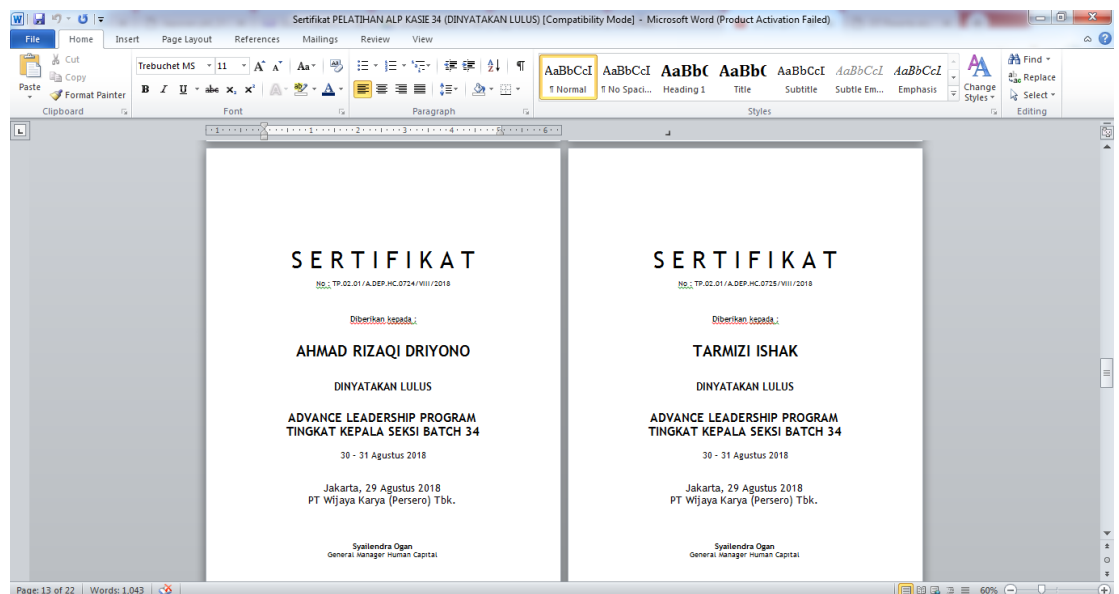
Sertifikat PELATIHAN ALP KASIE 34 (DINYATAKAN LULUS) [Compatibility Mode] - Microsoft Word (Product Activation Failed)

File Home Insert Page Layout References Mailings Review View

Cut
Copy
Paste
Format Painter
Clipboard

Trebuchet MS 11
Font

Paragraph

AaBbCcI ¶ Normal
AaBbCcI ¶ No Spaci...
AaBbC Heading 1
AaBbC Title
AaBbCcI Subtitle
AaBbCcI Subtle Em...
AaBbCcI Emphasis
Change Styles
Styles

Find
Replace
Select
Editing

SERTIFIKAT

No : TP.02.01/A.DEP.HC.0724/VIII/2018

Diberikan kepada :

AHMAD RIZAQI DRIYONO

DINYATAKAN LULUS

ADVANCE LEADERSHIP PROGRAM
TINGKAT KEPALA SEKSI BATCH 34

30 - 31 Agustus 2018

Jakarta, 29 Agustus 2018
PT Wijaya Karya (Persero) Tbk.

Syailendra Ogan
General Manager Human Capital

SERTIFIKAT

No : TP.02.01/A.DEP.HC.0725/VIII/2018

Diberikan kepada :

TARMIZI ISHAK

DINYATAKAN LULUS

ADVANCE LEADERSHIP PROGRAM
TINGKAT KEPALA SEKSI BATCH 34

30 - 31 Agustus 2018

Jakarta, 29 Agustus 2018
PT Wijaya Karya (Persero) Tbk.

Syailendra Ogan
General Manager Human Capital

Page: 13 of 22 | Words: 1.043 | 60%